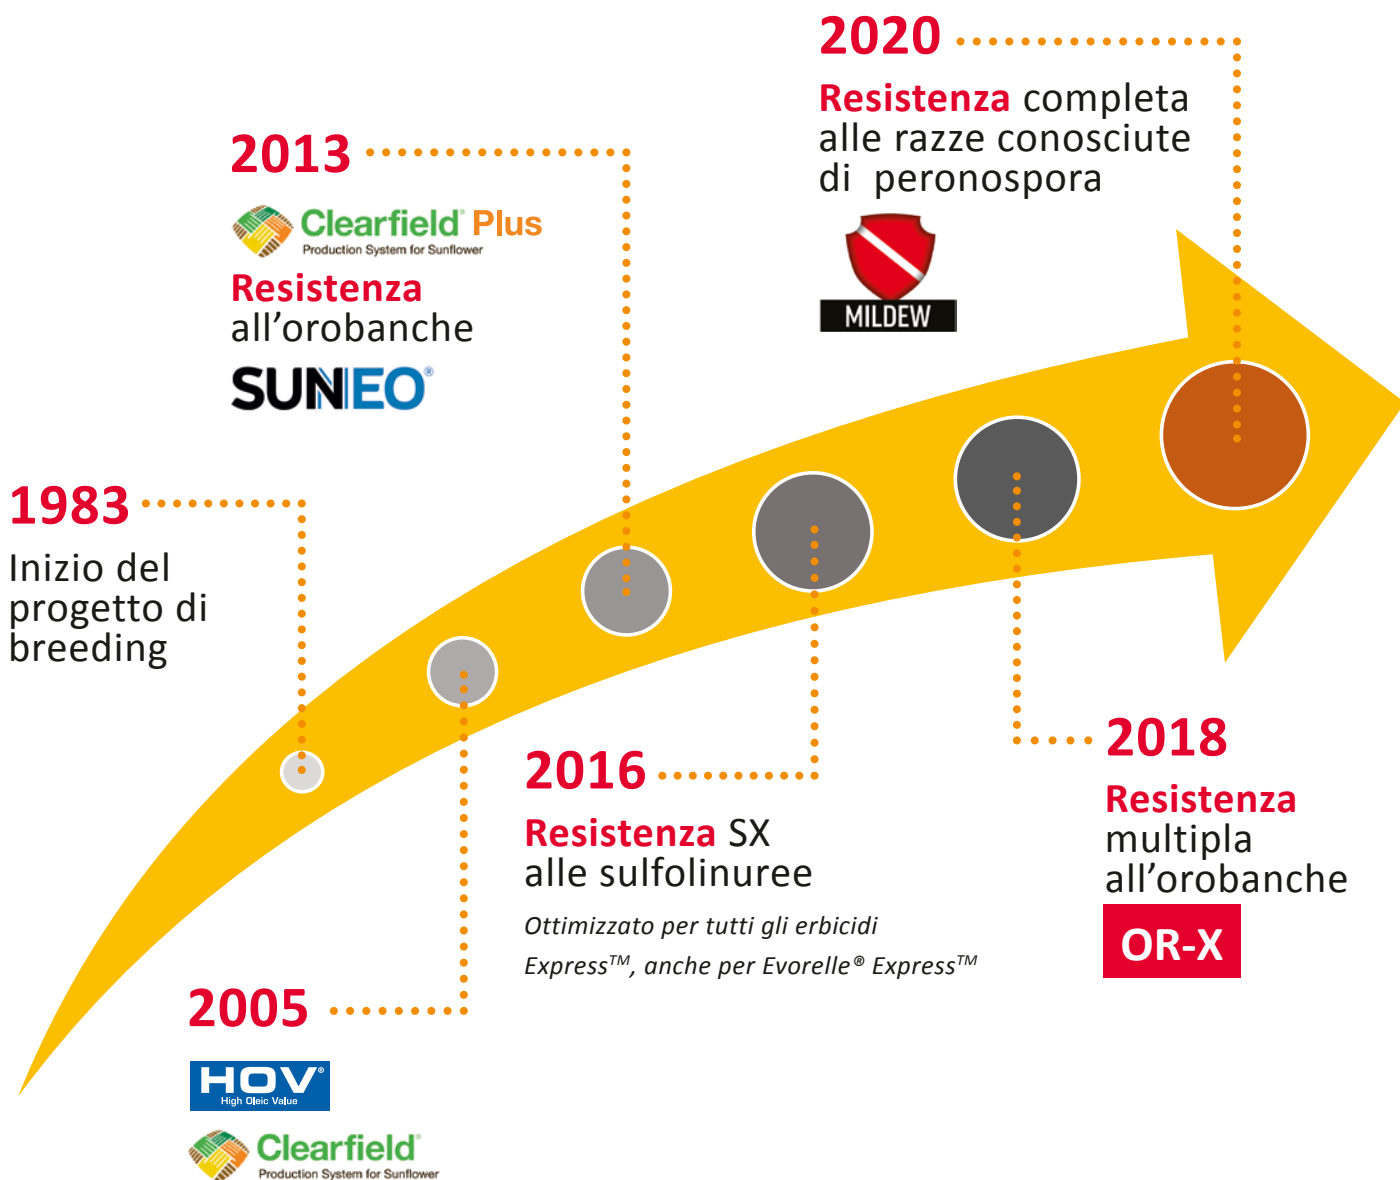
2020

Resistenza completa alle razze conosciute di peronospora

MILDEW

2013

Clearfield® Plus
Production System for Sunflower

Resistenza all'orobanche

SUNEO®

1983

Inizio del progetto di breeding

2016

Resistenza SX alle sulfolinuree

*Ottimizzato per tutti gli erbicidi Express™, anche per Evorelle® Express™*

2018

Resistenza multipla all'orobanche

OR-X

2005

HOV®
High Oleic Value

Clearfield®
Production System for Sunflower